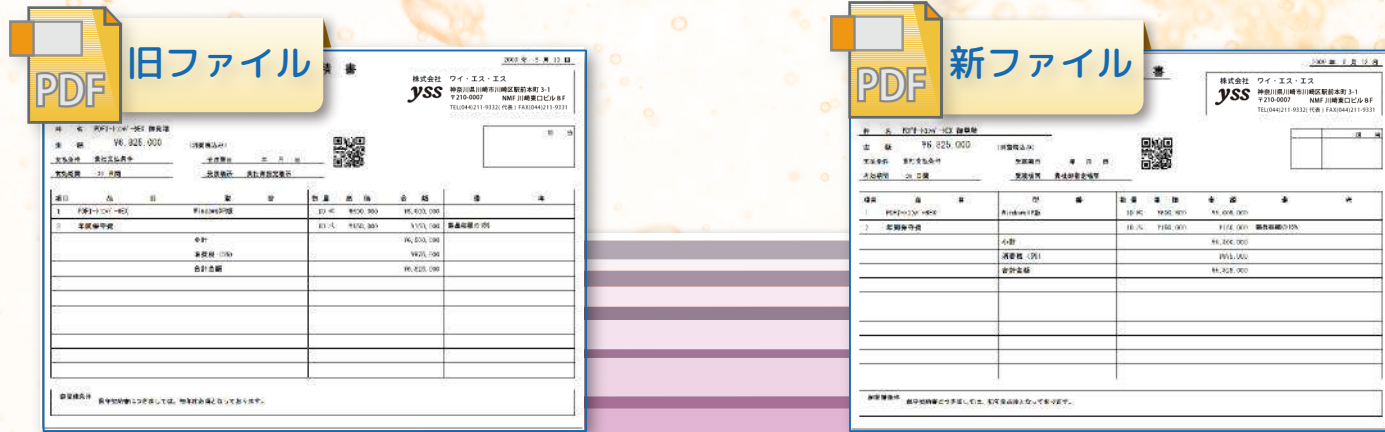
PDF

旧ファイル

積 書

2009 年 5 月 13 日

株式会社 ワイ・エス・エス
yss
神奈川県川崎市川崎区駅前本町 3-1
〒210-0007 NMF川崎東口ビル 8F
TEL(044)211-9332(代表) FAX(044)211-9331

件 名 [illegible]
金 額 ¥6,825,000
(消費税込み)

小計
消費税(5%)
合計金額

備考

PDF

新ファイル

書

2009 年 5 月 13 日

株式会社 ワイ・エス・エス
yss
神奈川県川崎市川崎区駅前本町 3-1
〒210-0007 NMF川崎東口ビル 8F
TEL(044)211-9332(代表) FAX(044)211-9331

金 額 ¥6,825,000
(消費税込み)

小計
消費税(5%)
合計金額